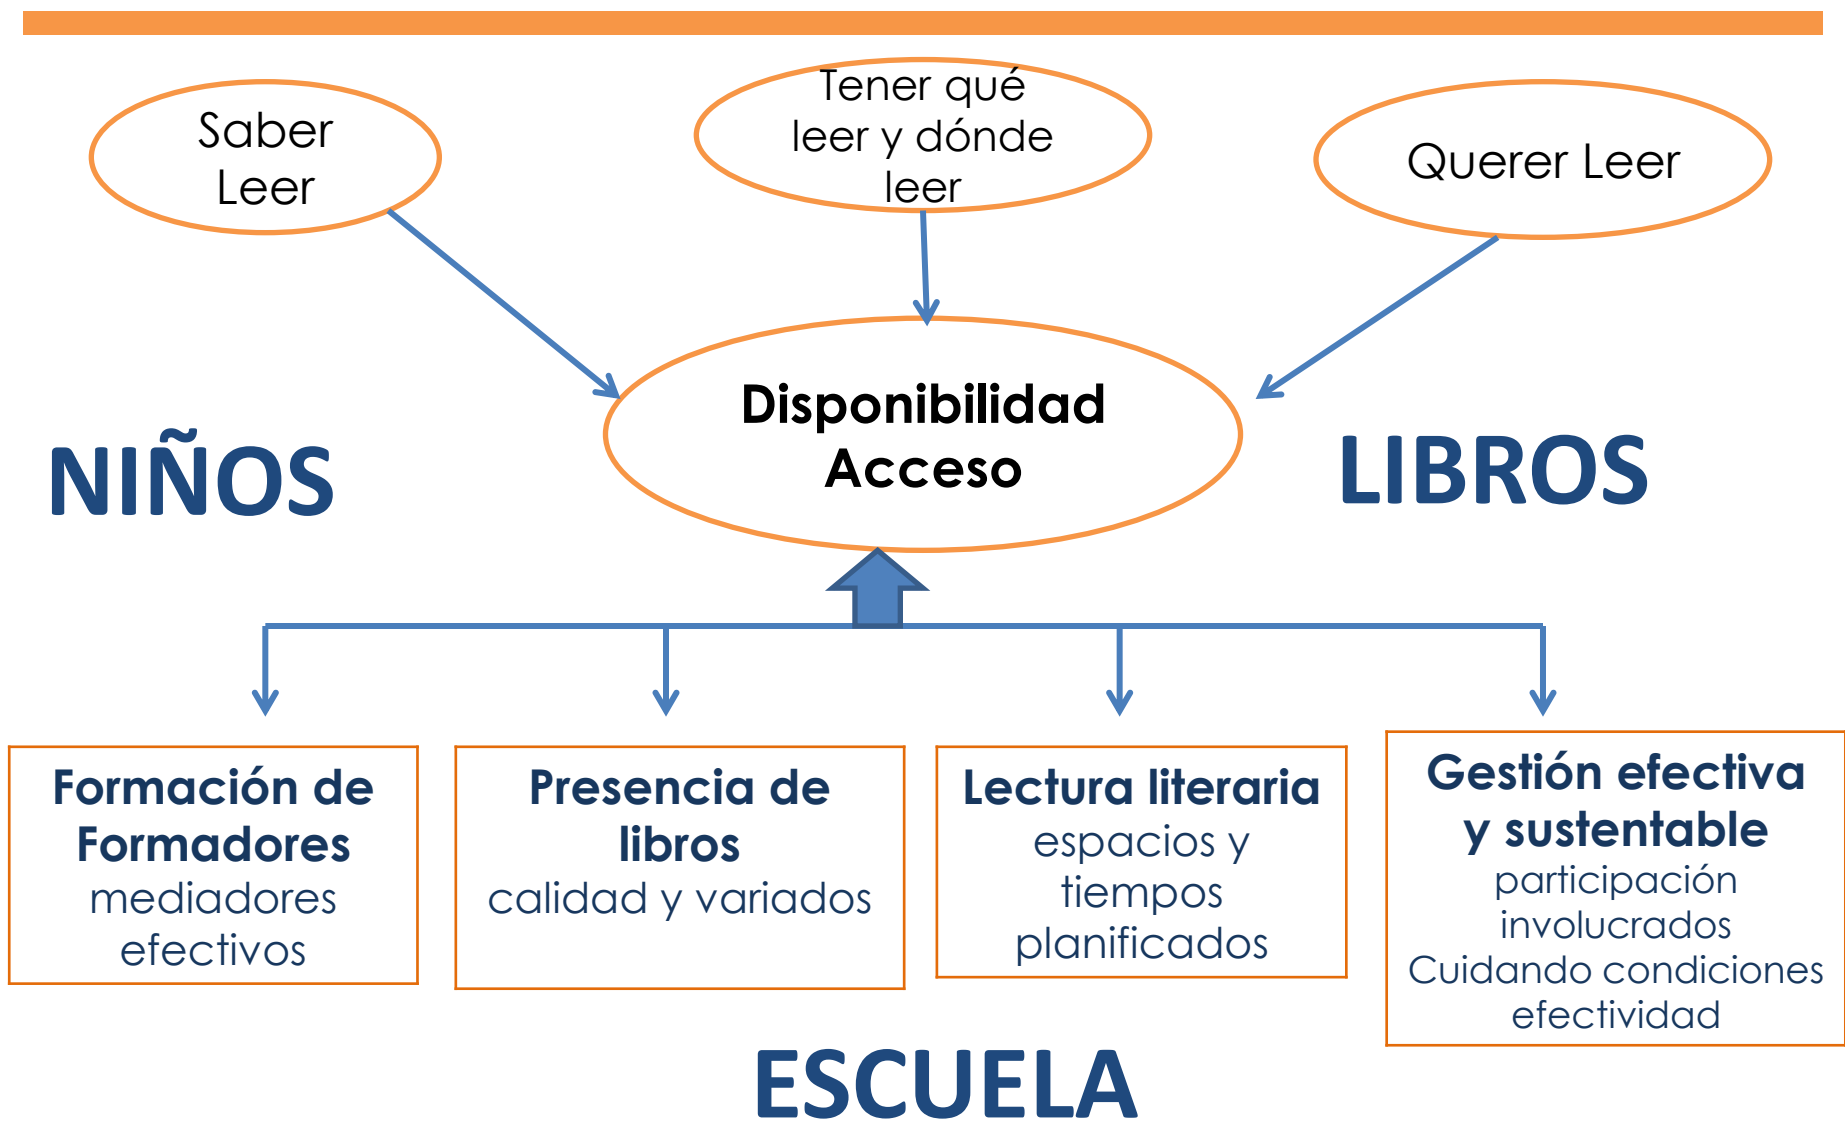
Saber Leer

Tener qué leer y dónde leer

Querer Leer

Disponibilidad
Acceso

NIÑOS

LIBROS

Formación de Formadores
mediadores efectivos

Presencia de libros
calidad y variados

Lectura literaria
espacios y tiempos planificados

Gestión efectiva y sustentable
participación involucrados
Cuidando condiciones efectividad

ESCUELA